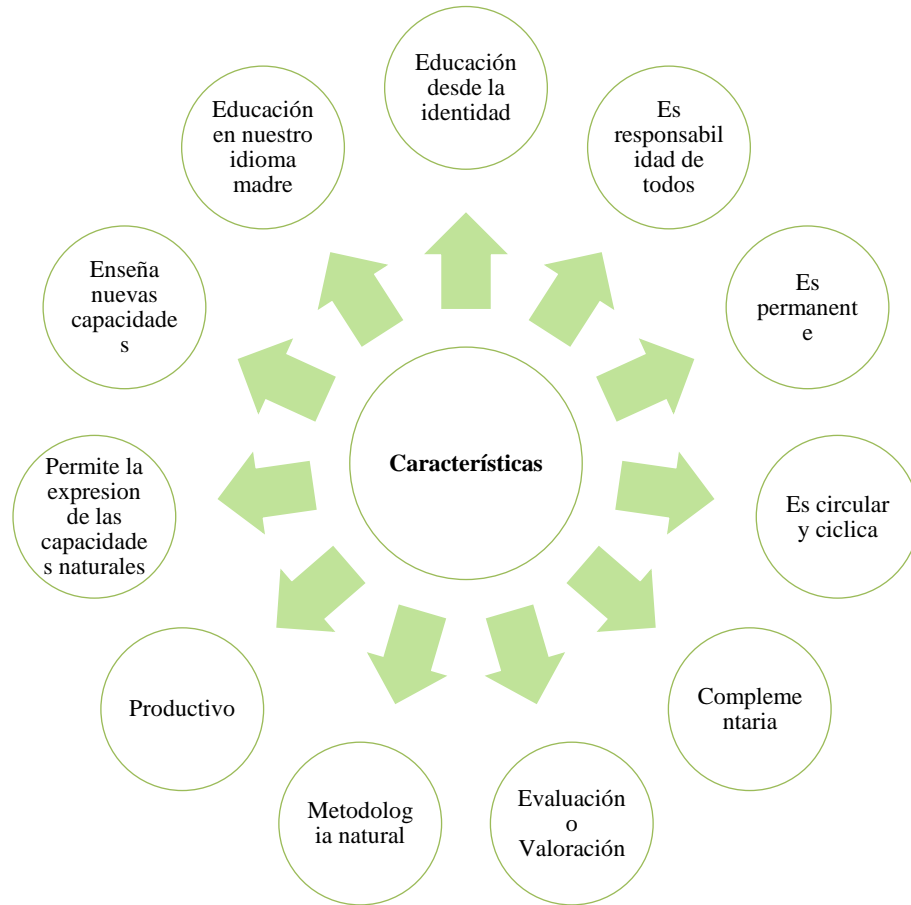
Educación desde la identidad

Es responsabilidad de todos

Es permanente

Es circular y ciclica

Complementaria

Evaluación o Valoración

Metodologia natural

Productivo

Permite la expresion de las capacidades naturales

Enseña nuevas capacidades

Educación en nuestro idioma madre

**Características**